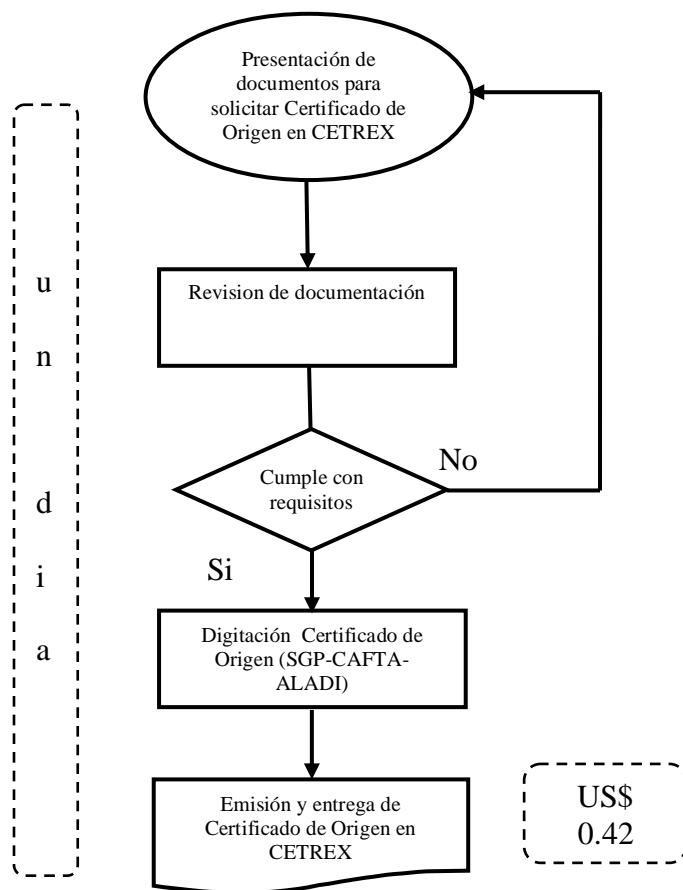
Presentación de documentos para solicitar Certificado de Origen en CETREX

u

n

d

i

a

Revision de documentación

Cumple con requisitos

No

Si

Digitación Certificado de Origen (SGP-CAFTA-ALADI)

Emisión y entrega de Certificado de Origen en CETREX

US$ 0.42